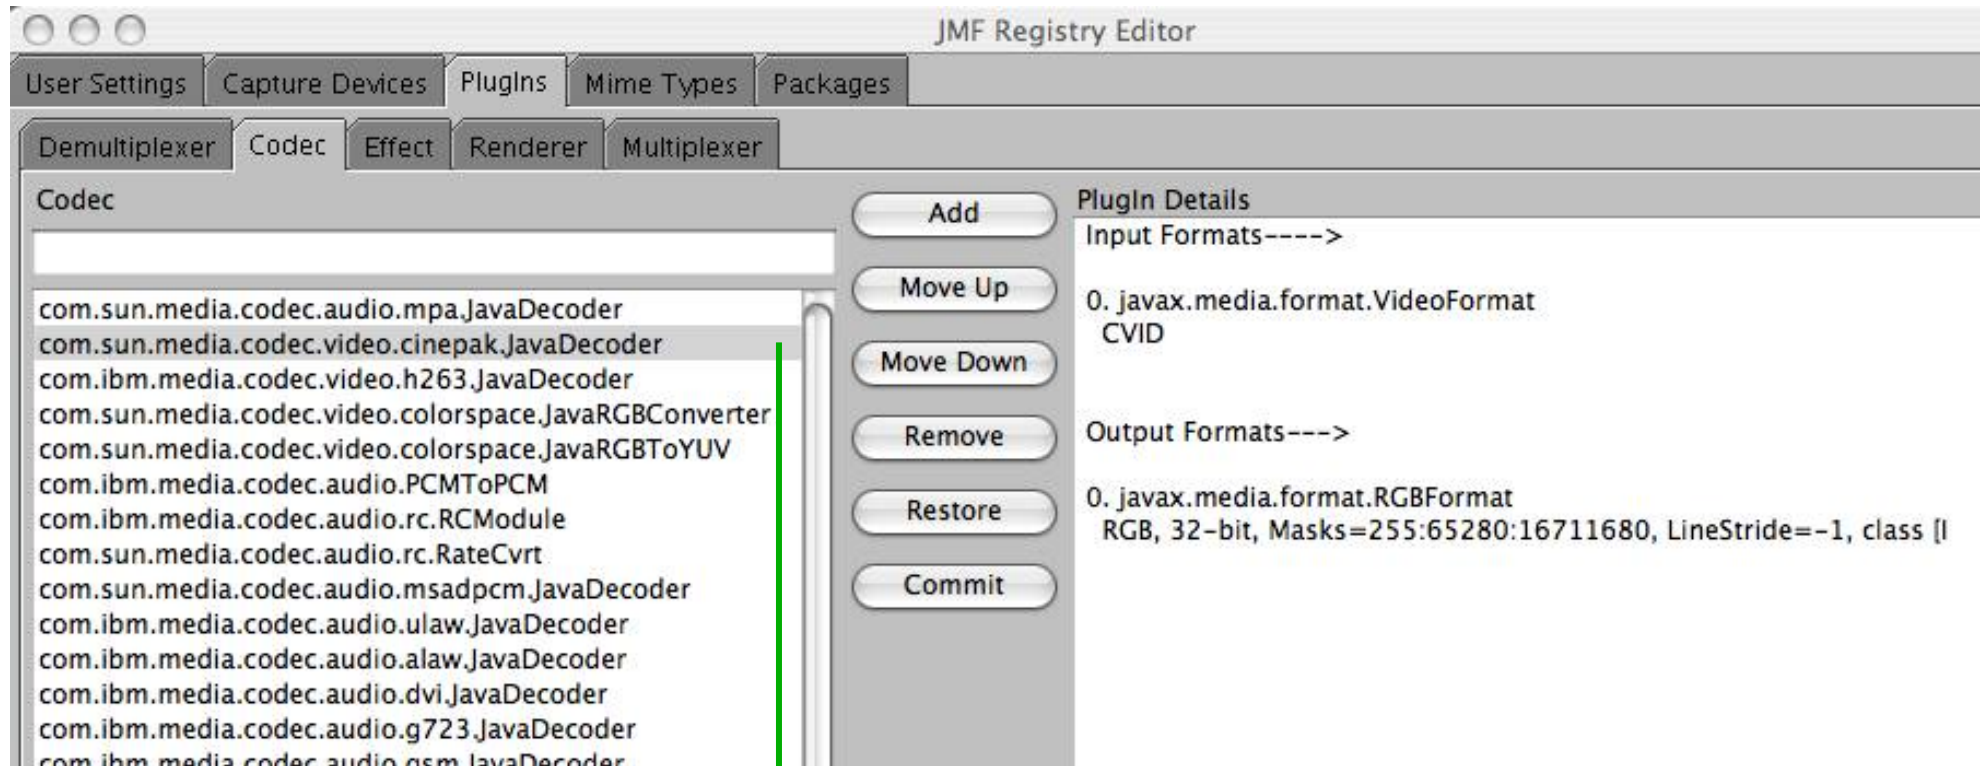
JMF Registry Editor

User Settings | Capture Devices | PlugIns | Mime Types | Packages

Demultiplexer | Codec | Effect | Renderer | Multiplexer

Codec

com.sun.media.codec.audio.mpa.JavaDecoder
com.sun.media.codec.video.cinepak.JavaDecoder
com.ibm.media.codec.video.h263.JavaDecoder
com.sun.media.codec.video.colorspace.JavaRGBConverter
com.sun.media.codec.video.colorspace.JavaRGBToYUV
com.ibm.media.codec.audio.PCMToPCM
com.ibm.media.codec.audio.rc.RCModule
com.sun.media.codec.audio.rc.RateCvrt
com.sun.media.codec.audio.msadpcm.JavaDecoder
com.ibm.media.codec.audio.ulaw.JavaDecoder
com.ibm.media.codec.audio.alaw.JavaDecoder
com.ibm.media.codec.audio.dvi.JavaDecoder
com.ibm.media.codec.audio.g723.JavaDecoder
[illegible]

Add
Move Up
Move Down
Remove
Restore
Commit

PlugIn Details
Input Formats---->

0. javax.media.format.VideoFormat
CVID

Output Formats--->

0. javax.media.format.RGBFormat
RGB, 32-bit, Masks=255:65280:16711680, LineStride=-1, class [I